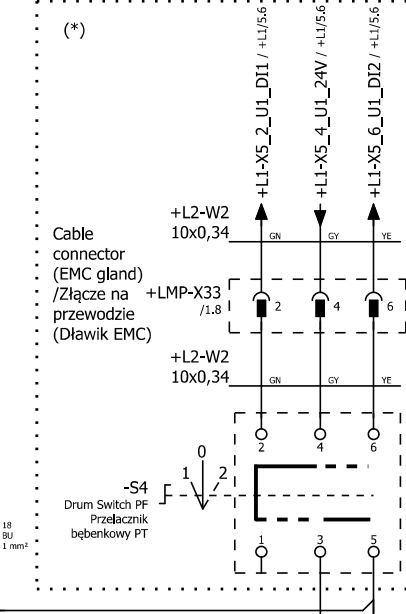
(*)

+L1-X5_2_U1_DI1 / +L1/5.6
+L1-X5_4_U1_24V / +L1/5.6
+L1-X5_6_U1_DI2 / +L1/5.6

+L2-W2
10x0,34
GN
GY
YE

Cable connector (EMC gland) /Złącze na przewodzie (Dławik EMC)

+LMP-X33
/1.8
2
4
6

+L2-W2
10x0,34
GN
GY
YE

2
4
6

0
1
2
-S4
Drum Switch PF
Przełacznik bębenkowy PT

1
3
5

18
BU
1 mm²